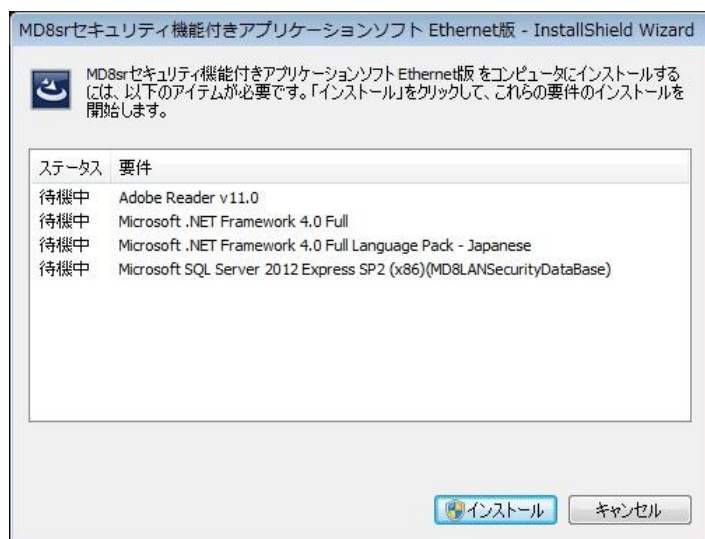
MD8srセキュリティ機能付きアプリケーションソフト Ethernet版 - InstallShield Wizard

MD8srセキュリティ機能付きアプリケーションソフト Ethernet版 をコンピュータにインストールするには、以下のアイテムが必要です。「インストール」をクリックして、これらの要件のインストールを開始します。

| ステータス | 要件 |
|---|---|
| 待機中 | Adobe Reader v11.0 |
| 待機中 | Microsoft .NET Framework 4.0 Full |
| 待機中 | Microsoft .NET Framework 4.0 Full Language Pack - Japanese |
| 待機中 | Microsoft SQL Server 2012 Express SP2 (x86)(MD8LANSecurityDataBase) |

インストール

キャンセル